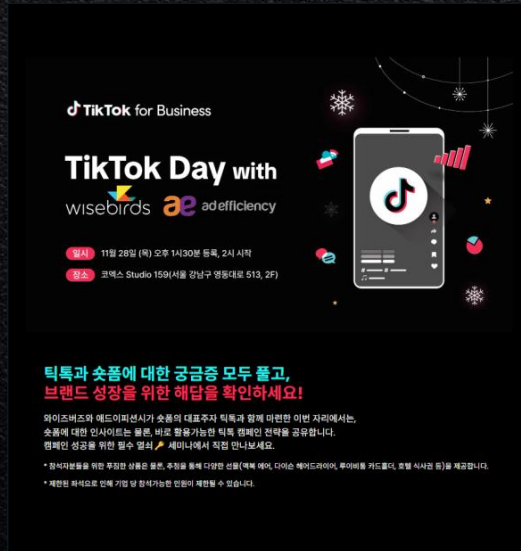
TikTok for Business

TikTok Day with

wisebirds ae adefficiency

일시 11월 28일 (목) 오후 1시30분 등록, 2시 시작

장소 코엑스 Studio 159(서울 강남구 영동대로 513, 2F)

틱톡과 숏폼에 대한 궁금증 모두 풀고,
브랜드 성장을 위한 해답을 확인하세요!

와이즈버즈와 애드이피션시가 숏폼의 대표주자 틱톡과 함께 마련한 이번 자리에서는, 숏폼에 대한 인사이트는 물론, 바로 활용가능한 틱톡 캠페인 전략을 공유합니다. 캠페인 성공을 위한 필수 열쇠🔑 세미나에서 직접 만나보세요.

* 참석자분들을 위한 푸짐한 상품은 물론, 추첨을 통해 다양한 선물(액북 에어, 다이슨 헤어드라이어, 루이비통 카드홀더, 호텔 식사권 등)을 제공합니다.

* 제한된 좌석으로 인해 기업 당 참석가능한 인원이 제한될 수 있습니다.